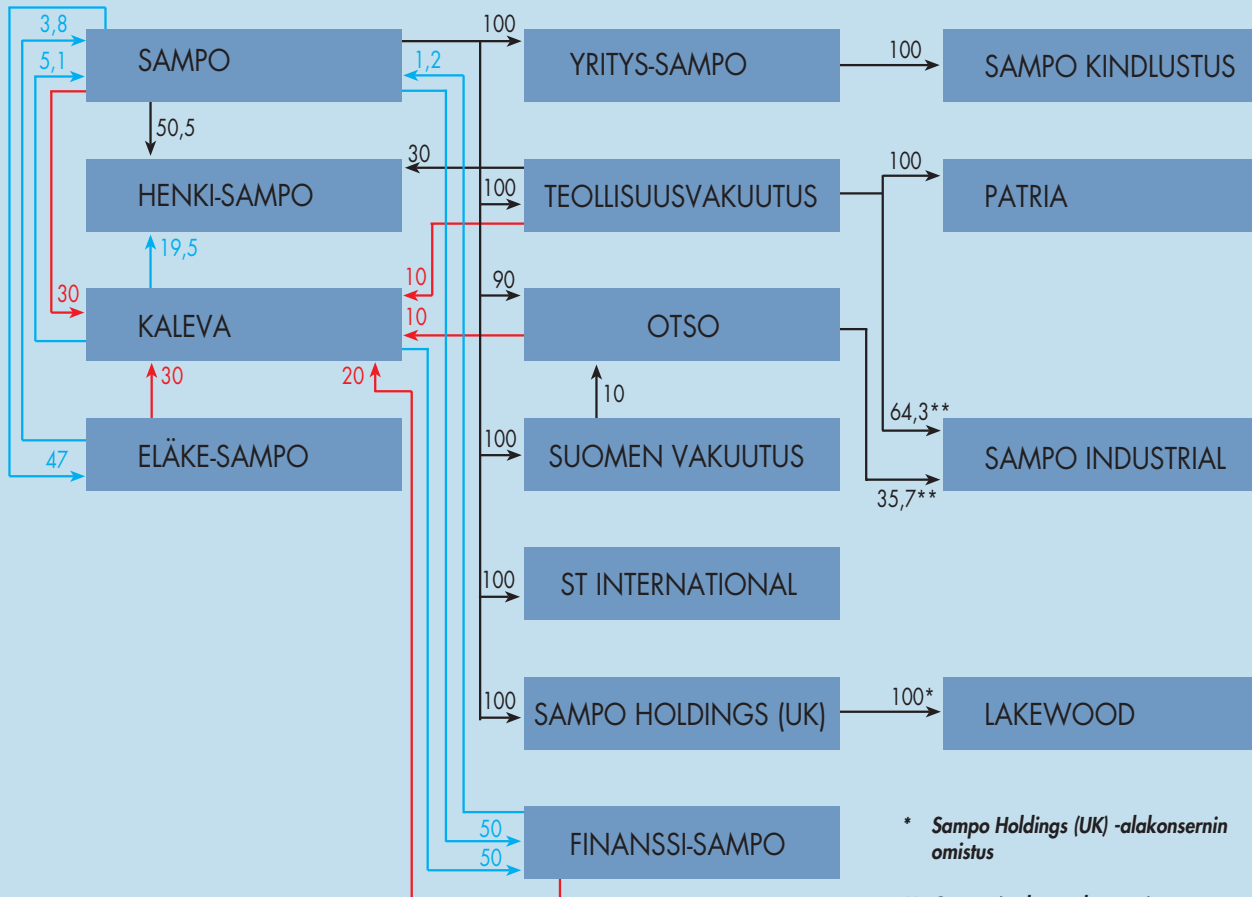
3,8
5,1
SAMPO
1,2
100
YRITYS-SAMPO
100
SAMPO KINDLUSTUS
50,5
HENKI-SAMPO
30
100
TEOLLISUUSVAKUUTUS
100
PATRIA
19,5
10
30
KALEVA
10
90
OTSO
30
20
10
64,3**
EL츠KE-SAMPO
47
100
SUOMEN VAKUUTUS
SAMPO INDUSTRIAL
35,7**
100
ST INTERNATIONAL
100
SAMPO HOLDINGS (UK)
100*
LAKEWOOD
50
50
FINANSSI-SAMPO
* Sampo Holdings (UK) -alakonsernin omistus